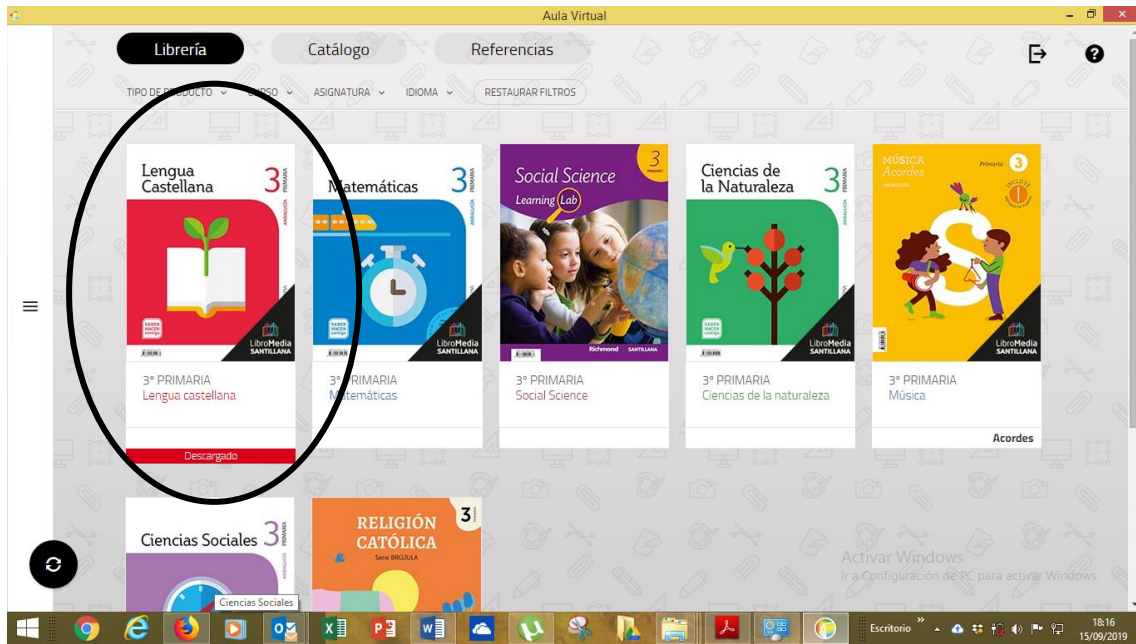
Aula Virtual

Librería
Catálogo
Referencias

TIPO DE PRODUCTO
CURSO
ASIGNATURA
IDIOMA
RESTAURAR FILTROS

Lengua Castellana 3 PRIMARIA
LibroMedia SANTILLANA
3º PRIMARIA
Lengua castellana
Descargado

Matemáticas 3 PRIMARIA
LibroMedia SANTILLANA
3º PRIMARIA
Matemáticas

Social Science 3
Learning Lab
Richmond SANTILLANA
3º PRIMARIA
Social Science

Ciencias de la Naturaleza 3 PRIMARIA
LibroMedia SANTILLANA
3º PRIMARIA
Ciencias de la naturaleza

MÚSICA Acordes Primaria 3
LibroMedia SANTILLANA
3º PRIMARIA
Música
Acordes

Ciencias Sociales 3 PRIMARIA

RELIGIÓN CATÓLICA 3
Serie BRÚJULA

Ciencias Sociales

Activar Windows
Ir a Configuración de PC para activar Windows.

Escritorio
18:16
15/09/2019